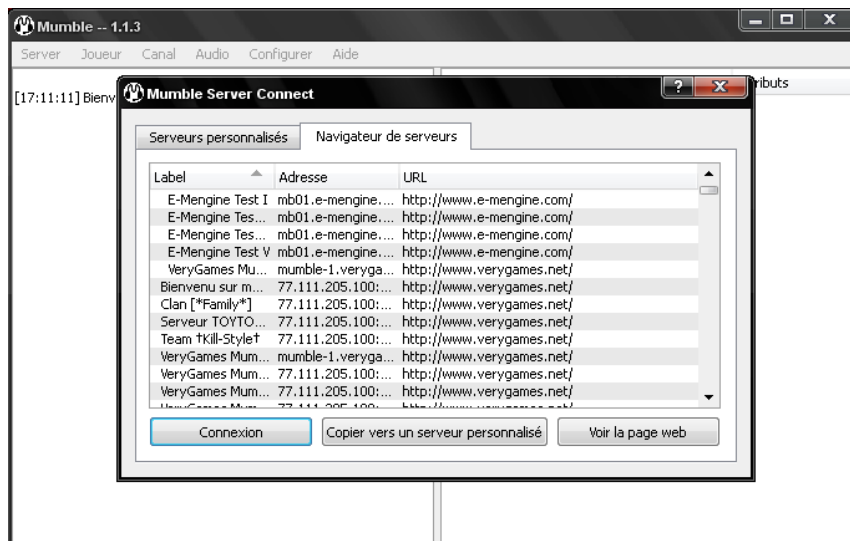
Mumble -- 1.1.3

Server Joueur Canal Audio Configurer Aide

[17:11:11] Bienv

ributs

Mumble Server Connect

Serveurs personnalisés | Navigateur de serveurs

| Label | Adresse | URL |
|---|---|---|
| E-Mengine Test I | mb01.e-mengine.... | http://www.e-mengine.com/ |
| E-Mengine Tes... | mb01.e-mengine.... | http://www.e-mengine.com/ |
| E-Mengine Tes... | mb01.e-mengine.... | http://www.e-mengine.com/ |
| E-Mengine Test V | mb01.e-mengine.... | http://www.e-mengine.com/ |
| VeryGames Mu... | mumble-1.veryga... | http://www.verygames.net/ |
| Bienvenu sur m... | 77.111.205.100:... | http://www.verygames.net/ |
| Clan [*Family*] | 77.111.205.100:... | http://www.verygames.net/ |
| Serveur TOYTO... | 77.111.205.100:... | http://www.verygames.net/ |
| Team †Kill-Style† | 77.111.205.100:... | http://www.verygames.net/ |
| VeryGames Mum... | mumble-1.veryga... | http://www.verygames.net/ |
| VeryGames Mum... | 77.111.205.100:... | http://www.verygames.net/ |
| VeryGames Mum... | 77.111.205.100:... | http://www.verygames.net/ |
| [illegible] | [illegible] | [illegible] |

Connexion | Copier vers un serveur personnalisé | Voir la page web